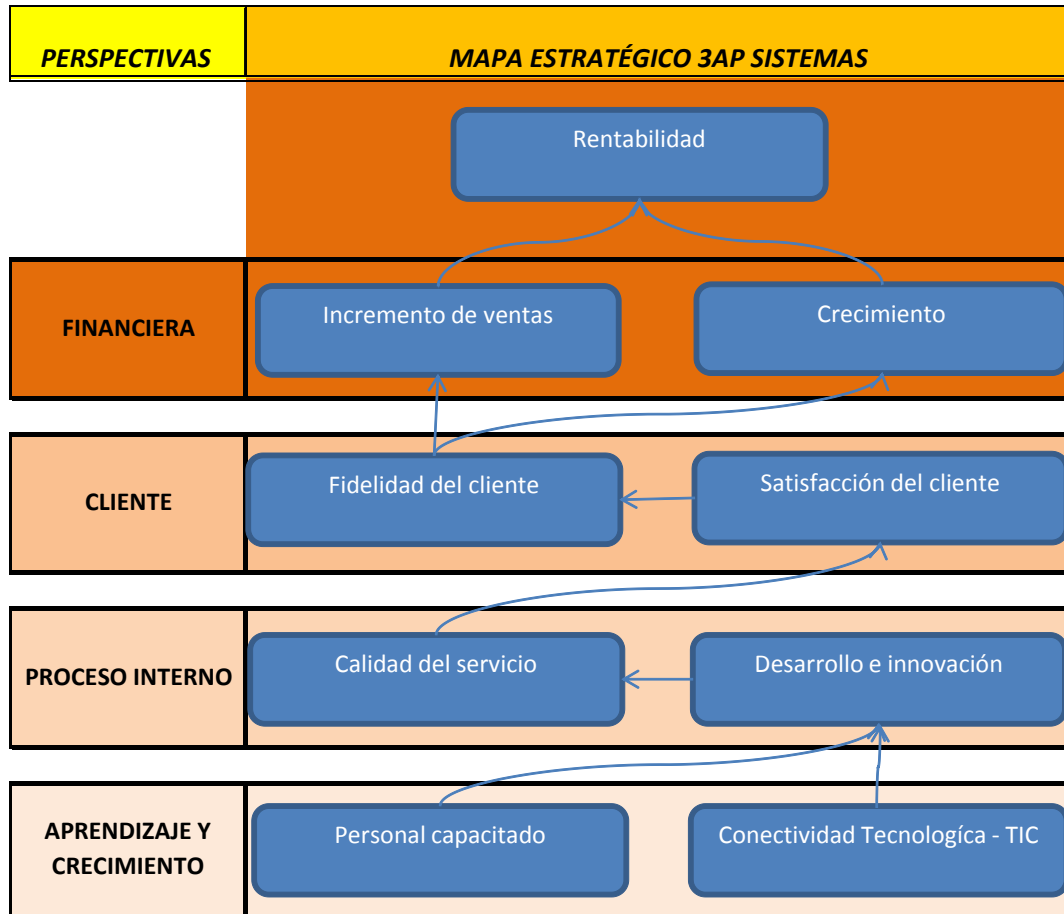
| PERSPECTIVAS | MAPA ESTRATÉGICO 3AP SISTEMAS |
|---|---|
| | Rentabilidad |
| FINANCIERA | Incremento de ventas · Crecimiento |
| CLIENTE | Fidelidad del cliente · Satisfacción del cliente |
| PROCESO INTERNO | Calidad del servicio · Desarrollo e innovación |
| APRENDIZAJE Y CRECIMIENTO | Personal capacitado · Conectividad Tecnologíca - TIC |